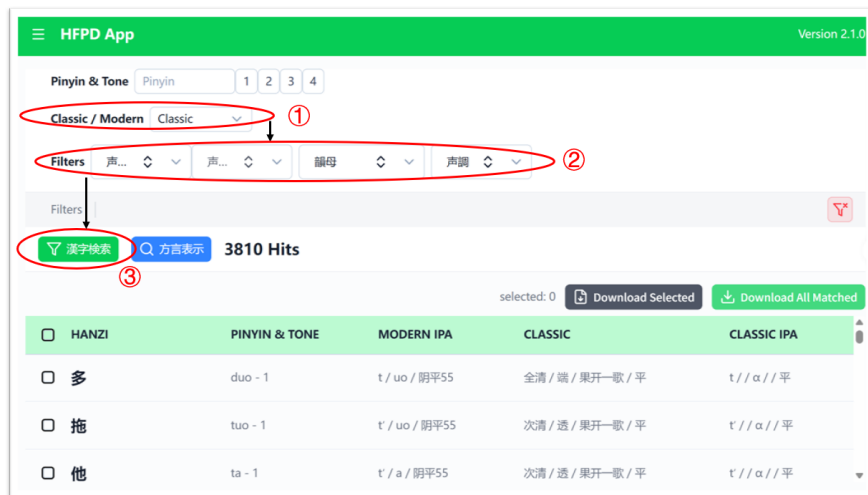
☰ HFPD App

Version 2.1.0

Pinyin & Tone Pinyin 1 2 3 4

Classic / Modern Classic ①

Filters 声... 声... 韻母 声調 ②

Filters

漢字検索 方言表示 3810 Hits

③

selected: 0 Download Selected Download All Matched

| HANZI | PINYIN & TONE | MODERN IPA | CLASSIC | CLASSIC IPA |
|---|---|---|---|---|
| 多 | duo - 1 | t / uo / 阴平55 | 全清 / 端 / 果开一歌 / 平 | t / / ɑ / / 平 |
| 拖 | tuo - 1 | t' / uo / 阴平55 | 次清 / 透 / 果开一歌 / 平 | t' / / ɑ / / 平 |
| 他 | ta - 1 | t' / a / 阴平55 | 次清 / 透 / 果开一歌 / 平 | t' / / ɑ / / 平 |